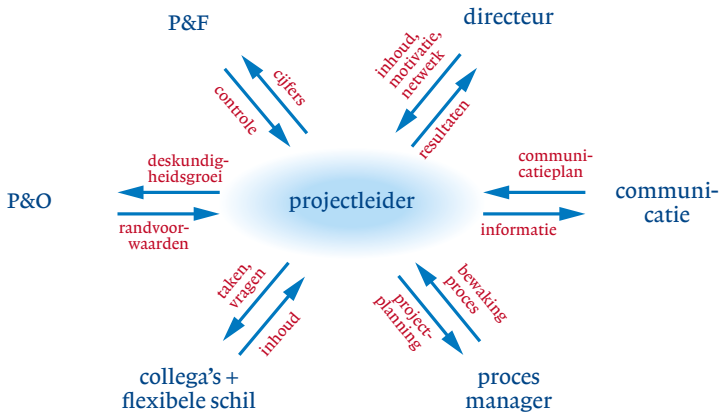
P&F

cijfers

controle

directeur

inhoud, motivatie, netwerk

resultaten

P&O

deskundigheidsgroei

randvoorwaarden

projectleider

communicatieplan

informatie

communicatie

taken, vragen

inhoud

collega's + flexibele schil

bewaking proces

projectplanning

proces manager